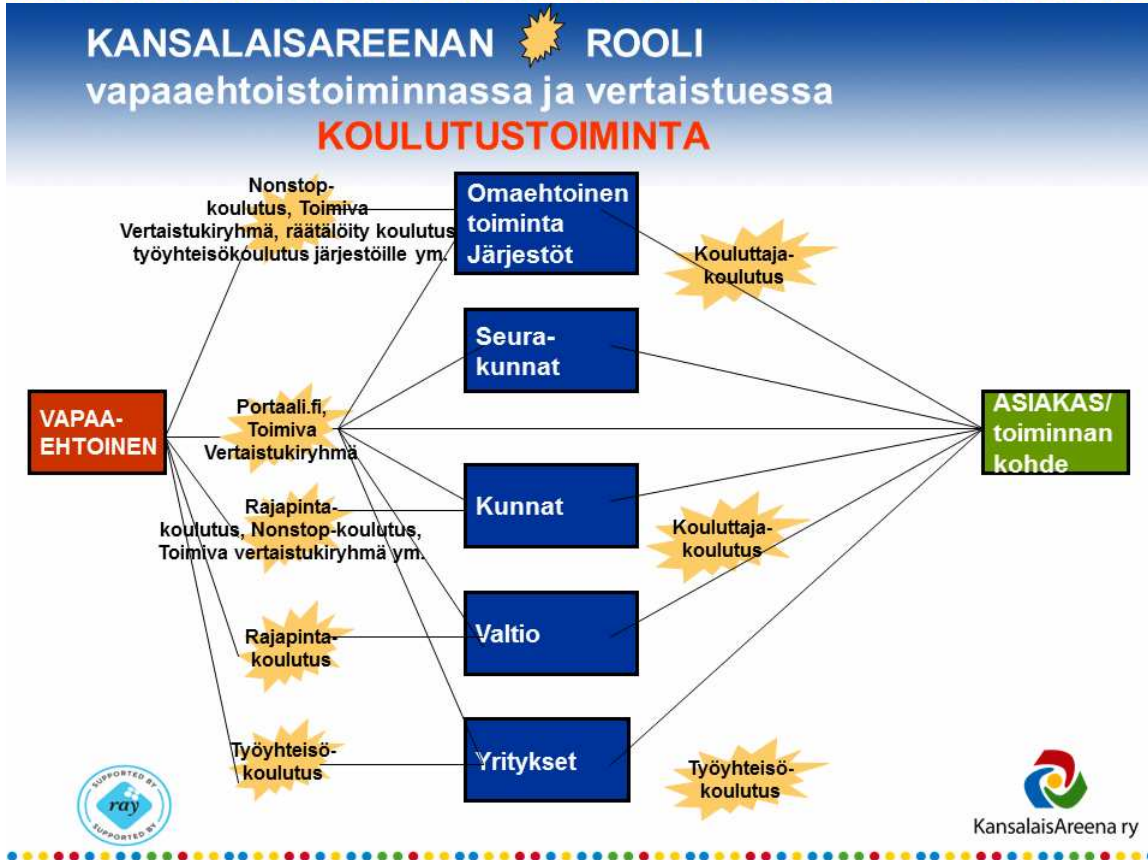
KANSALAISAREENAN ROOLI
vapaaehtoistoiminnassa ja vertaistuessa
KOULUTUSTOIMINTA

Nonstop-koulutus, Toimiva Vertaistukiryhmä, räätälöity koulutus työyhteisökoulutus järjestöille ym.

Omaehtoinen toiminta Järjestöt

Kouluttaja-koulutus

Seura-kunnat

VAPAA-EHTOINEN

Portaali.fi, Toimiva Vertaistukiryhmä

ASIAKAS/ toiminnan kohde

Kunnat

Rajapinta-koulutus, Nonstop-koulutus, Toimiva vertaistukiryhmä ym.

Kouluttaja-koulutus

Valtio

Rajapinta-koulutus

Työyhteisö-koulutus

Yritykset

Työyhteisö-koulutus

SUPPORTED BY ray SUPPORTED BY

KansalaisAreena ry